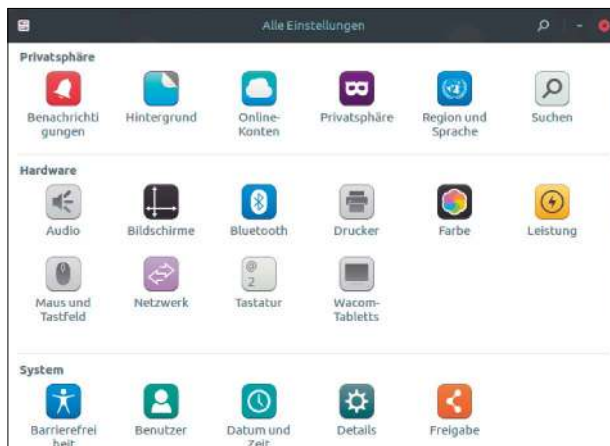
Alle Einstellungen

Privatsphäre

Benachrichtigungen

Hintergrund

Online-Konten

Privatsphäre

Region und Sprache

Suchen

Hardware

Audio

Bildschirme

Bluetooth

Drucker

Farbe

Leistung

Maus und Tastfeld

Netzwerk

Tastatur

Wacom-Tabletts

System

Barrierefreiheit

Benutzer

Datum und Zeit

Details

Freigabe